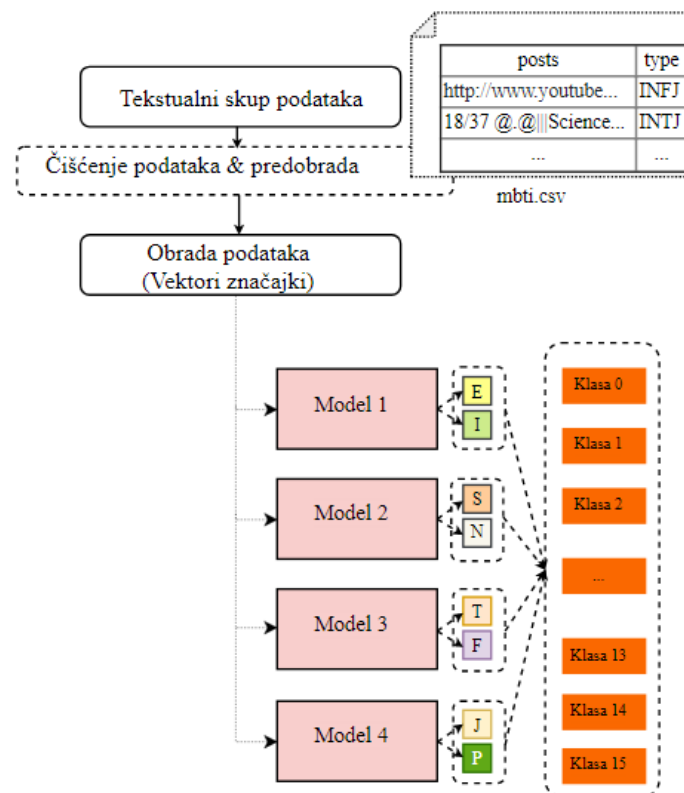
Tekstualni skup podataka

| posts | type |
|---|---|
| http://www.youtube... | INFJ |
| 18/37 @.@\|\|\|Science... | INTJ |
| ... | ... |

mbti.csv

Čišćenje podataka & predobrada

Obrada podataka
(Vektori značajki)

Model 1

E

I

Model 2

S

N

Model 3

T

F

Model 4

J

P

Klasa 0

Klasa 1

Klasa 2

...

Klasa 13

Klasa 14

Klasa 15